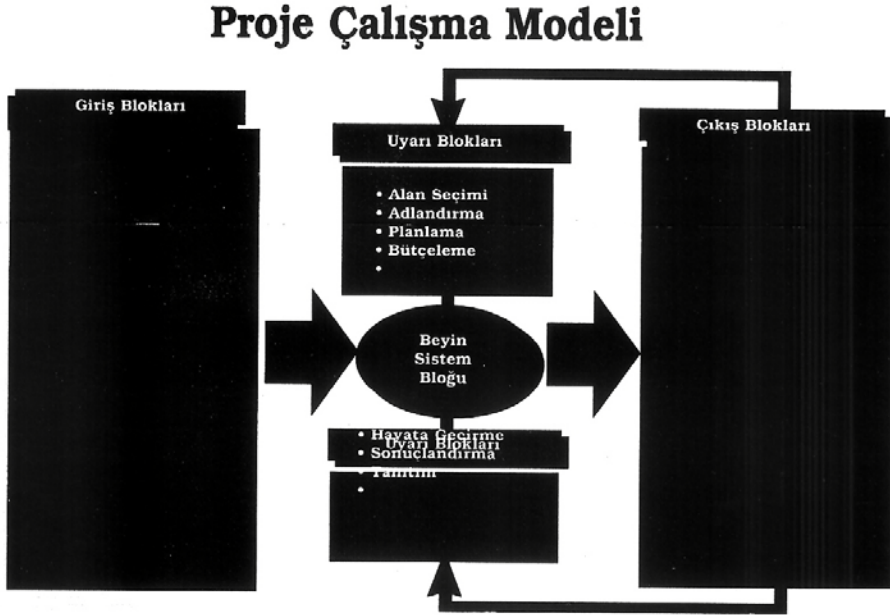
Proje Çalışma Modeli

Giriş Blokları

Uyarı Blokları

• Alan Seçimi
• Adlandırma
• Planlama
• Bütçeleme
•

Çıkış Blokları

Beyin Sistem Bloğu

• Hayata Geçirme
Uyarı Blokları
• Sonuçlandırma
• Tanıtım
•